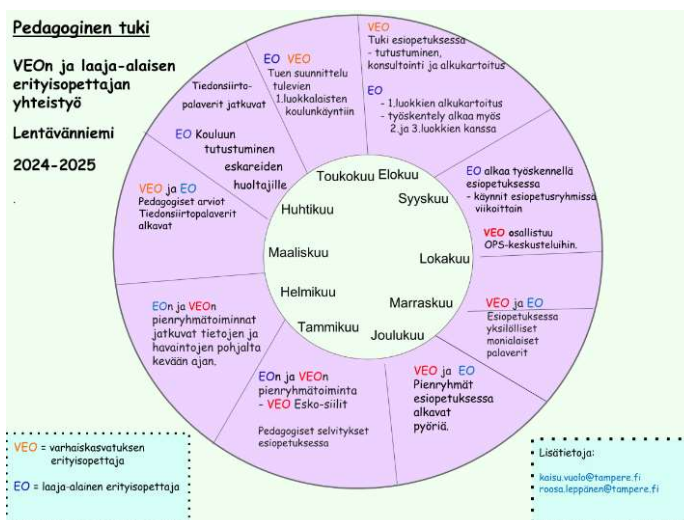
Pedagoginen tuki

VEOn ja laaja-alaisen erityisopettajan yhteistyö

Lentävänniemi

2024-2025

VEO
Tuki esiopetuksessa
- tutustuminen, konsultointi ja alkukartoitus

EO
- 1.luokkien alkukartoitus
- työskentely alkaa myös 2.ja 3.luokkien kanssa

EO alkaa työskennellä esiopetuksessa
- käynnit esiopetusryhmissä viikoittain

VEO osallistuu OPS-keskusteluihin.

VEO ja EO
Esiopetuksessa yksilölliset monialaiset palaverit

VEO ja EO
Pienryhmät esiopetuksessa alkavat pyöriä.

EOn ja VEOn pienryhmätoiminta
- VEO Esko-siilit

Pedagogiset selvitykset esiopetuksessa

EOn ja VEOn pienryhmätoiminnat jatkuvat tietojen ja havaintojen pohjalta kevään ajan.

VEO ja EO
Pedagogiset arviot
Tiedonsiirtopalaverit alkavat

EO Kouluun tutustuminen eskareiden huoltajille

Tiedonsiirtopalaverit jatkuvat

EO VEO
Tuen suunnittelu tulevien 1.luokkalaisten koulunkäyntiin

Toukokuu
Elokuu
Syyskuu
Lokakuu
Marraskuu
Joulukuu
Tammikuu
Helmikuu
Maaliskuu
Huhtikuu

VEO = varhaiskasvatuksen erityisopettaja

EO = laaja-alainen erityisopettaja

Lisätietoja:
kaisu.vuolo@tampere.fi
roosa.leppanen@tampere.fi